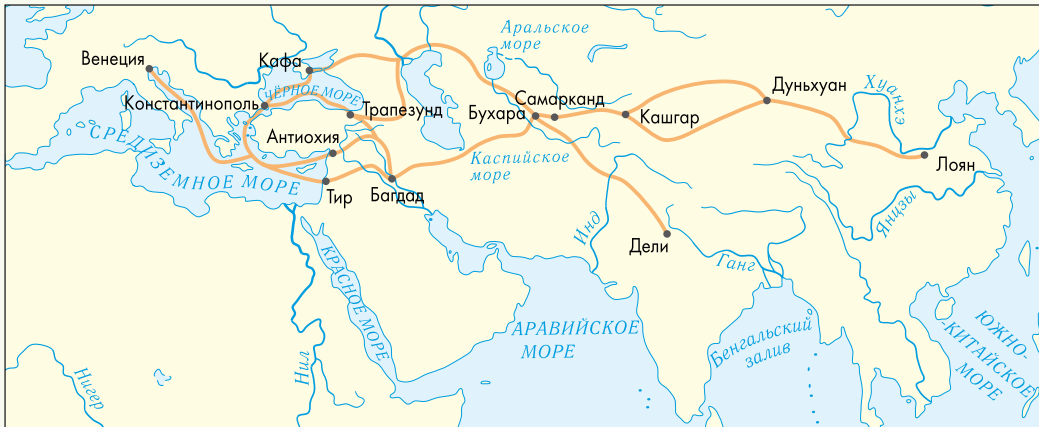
Венеция
Кафа
Аральское море
Константинополь
ЧЁРНОЕ МОРЕ
Трапезунд
Бухара
Самарканд
Кашгар
Дуньхуан
Хуанхэ
Лоян
СРЕДИЗЕМНОЕ МОРЕ
Антиохия
Каспийское море
Тир
Багдад
Инд
Дели
Ганг
Янцзы
КРАСНОЕ МОРЕ
АРАВИЙСКОЕ МОРЕ
Бенгальский залив
ЮЖНО-КИТАЙСКОЕ МОРЕ
Нил
Нигер